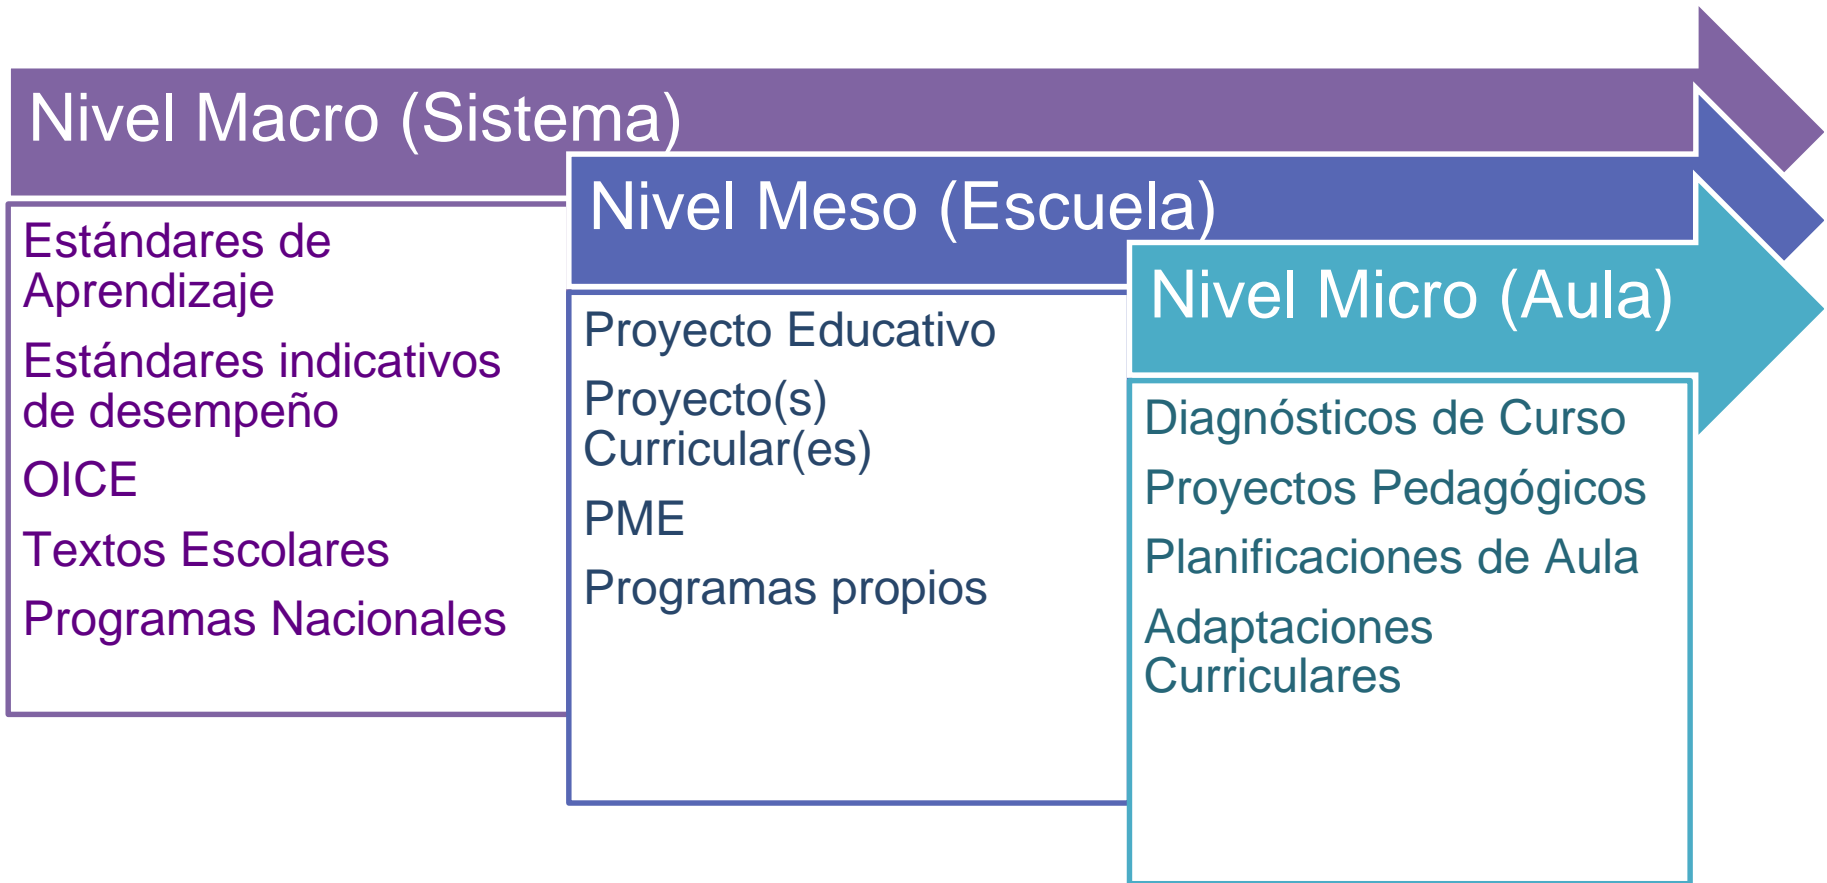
Nivel Macro (Sistema)

Estándares de Aprendizaje

Estándares indicativos de desempeño

OICE

Textos Escolares

Programas Nacionales

Nivel Meso (Escuela)

Proyecto Educativo

Proyecto(s) Curricular(es)

PME

Programas propios

Nivel Micro (Aula)

Diagnósticos de Curso

Proyectos Pedagógicos

Planificaciones de Aula

Adaptaciones Curriculares